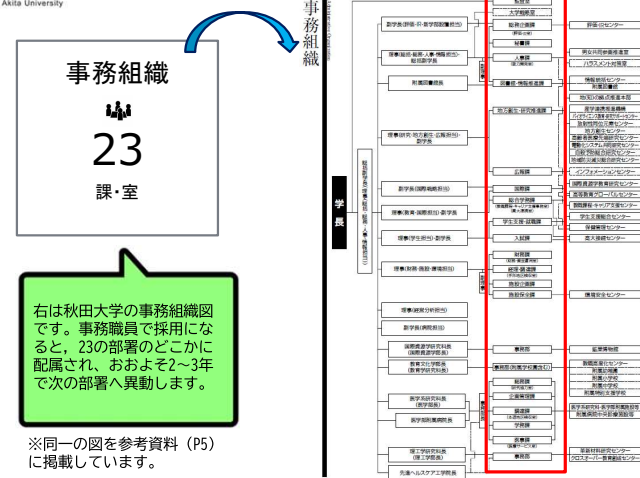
Akita University

事務組織

23

課・室

右は秋田大学の事務組織図です。事務職員で採用になると、23の部署のどこかに配属され、おおよそ2～3年で次の部署へ異動します。

※同一の図を参考資料（P5）に掲載しています。

事務組織

学長

総括理事（総務・人事・情報担当）

副学長（評価・IR・教学戦略担当）

理事（教育・総務・人事・情報担当）・総括副学長

附属図書館長

理事（研究・地方創生・広報担当）・副学長

副学長（国際戦略担当）

理事（教育・国際担当）・副学長

理事（学生担当）・副学長

理事（財務・施設・環境担当）

理事（経営分析担当）

副学長（病院担当）

国際資源学研究科長（国際資源学部長）

教育文化学部長（教育学研究科長）

医学系研究科長（医学部長）

医学部附属病院長

理工学研究科長（理工学部長）

先進ヘルスケア工学院長

大学戦略室

総務企画課

秘書課

人事課

図書館・情報推進課

地方創生・研究推進課

広報課

国際課

総合学務課

学生支援・就職課

入試課

財務課

経理・調達課

施設企画課

施設保全課

事務部

事務部（附属学校園）

総務課

企画調整課

調達課

学務課

医事課

事務部

評価・IR センター

男女共同参画推進室

ハラスメント対策室

情報統括センター

附属図書館

地域防災減災総合研究センター

産学連携推進機構

バイオサイエンス教育・研究サポートセンター

高等教育グローバルセンター

地方創生センター

高齢者医療先端研究センター

電動化システム共同研究センター

インフォメーションセンター

国際資源学教育研究センター

教育推進総合センター

学生支援総合センター

保健管理センター

高大接続センター

環境安全センター

鉱業博物館

教育文化学部附属学校園

附属幼稚園

附属小学校

附属中学校

附属特別支援学校

医学系研究科・医学部附属施設

附属病院中央診療施設

革新材料研究センター

クロスオーバー教育創成センター